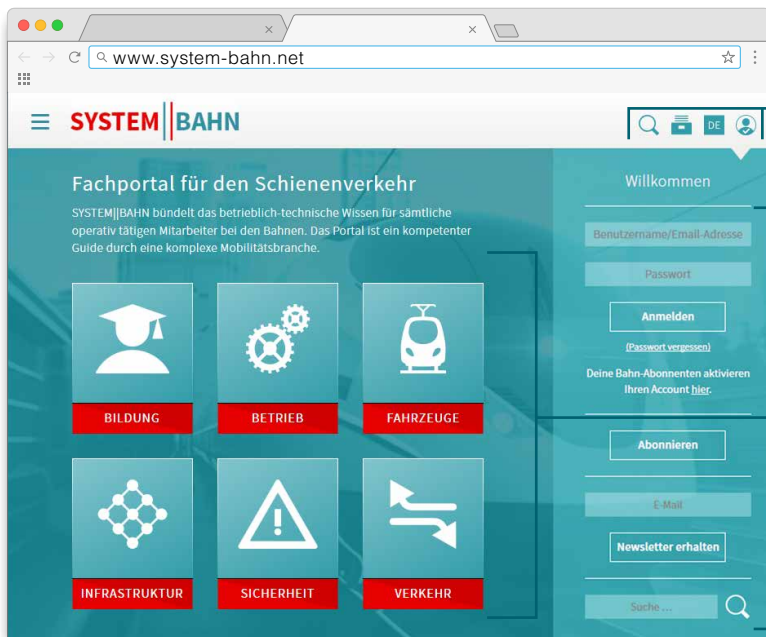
www.system-bahn.net

SYSTEM||BAHN

DE

Fachportal für den Schienenverkehr

SYSTEM||BAHN bündelt das betrieblich-technische Wissen für sämtliche operativ tätigen Mitarbeiter bei den Bahnen. Das Portal ist ein kompetenter Guide durch eine komplexe Mobilitätsbranche.

BILDUNG

BETRIEB

FAHRZEUGE

INFRASTRUKTUR

SICHERHEIT

VERKEHR

Willkommen

Benutzername/Email-Adresse

Passwort

Anmelden

(Passwort vergessen)

Deine Bahn-Abonnenten aktivieren Ihren Account hier.

Abonnieren

E-Mail

Newsletter erhalten

Suche ...